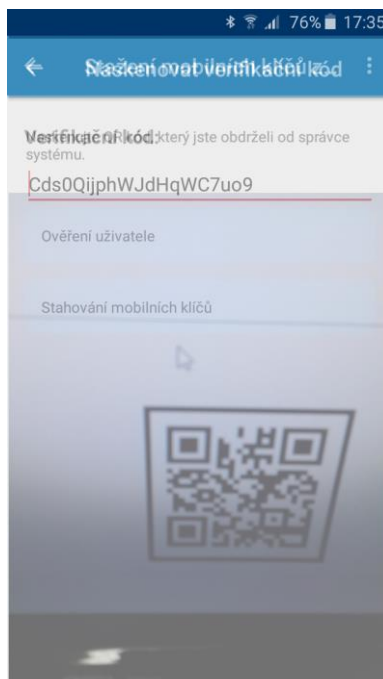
76% 17:35

Naskenovat verifikační kód

Stažení mobilních klíčů

Verifikační kód

Naskenujte QR kód, který jste obdrželi od správce systému.

Cds0QijphWJdHqWC7uo9

Ověření uživatele

Stahování mobilních klíčů